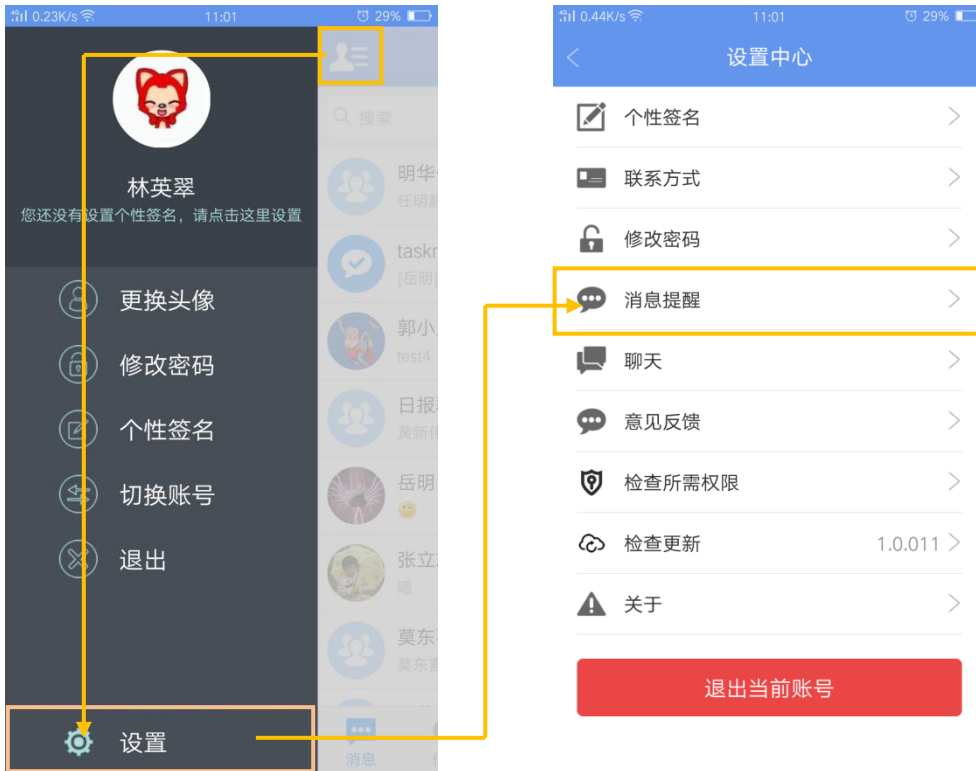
0.23K/s 11:01 29%

搜索

林英翠
您还没有设置个性签名，请点击这里设置

明华
任明

taskr
[岳明]

郭小
test4

日报
黄新

岳明

张立
嗯

莫东
莫东

更换头像

修改密码

个性签名

切换账号

退出

设置

消息

0.44K/s 11:01 29%

设置中心

个性签名

联系方式

修改密码

消息提醒

聊天

意见反馈

检查所需权限

检查更新 1.0.011

关于

退出当前账号